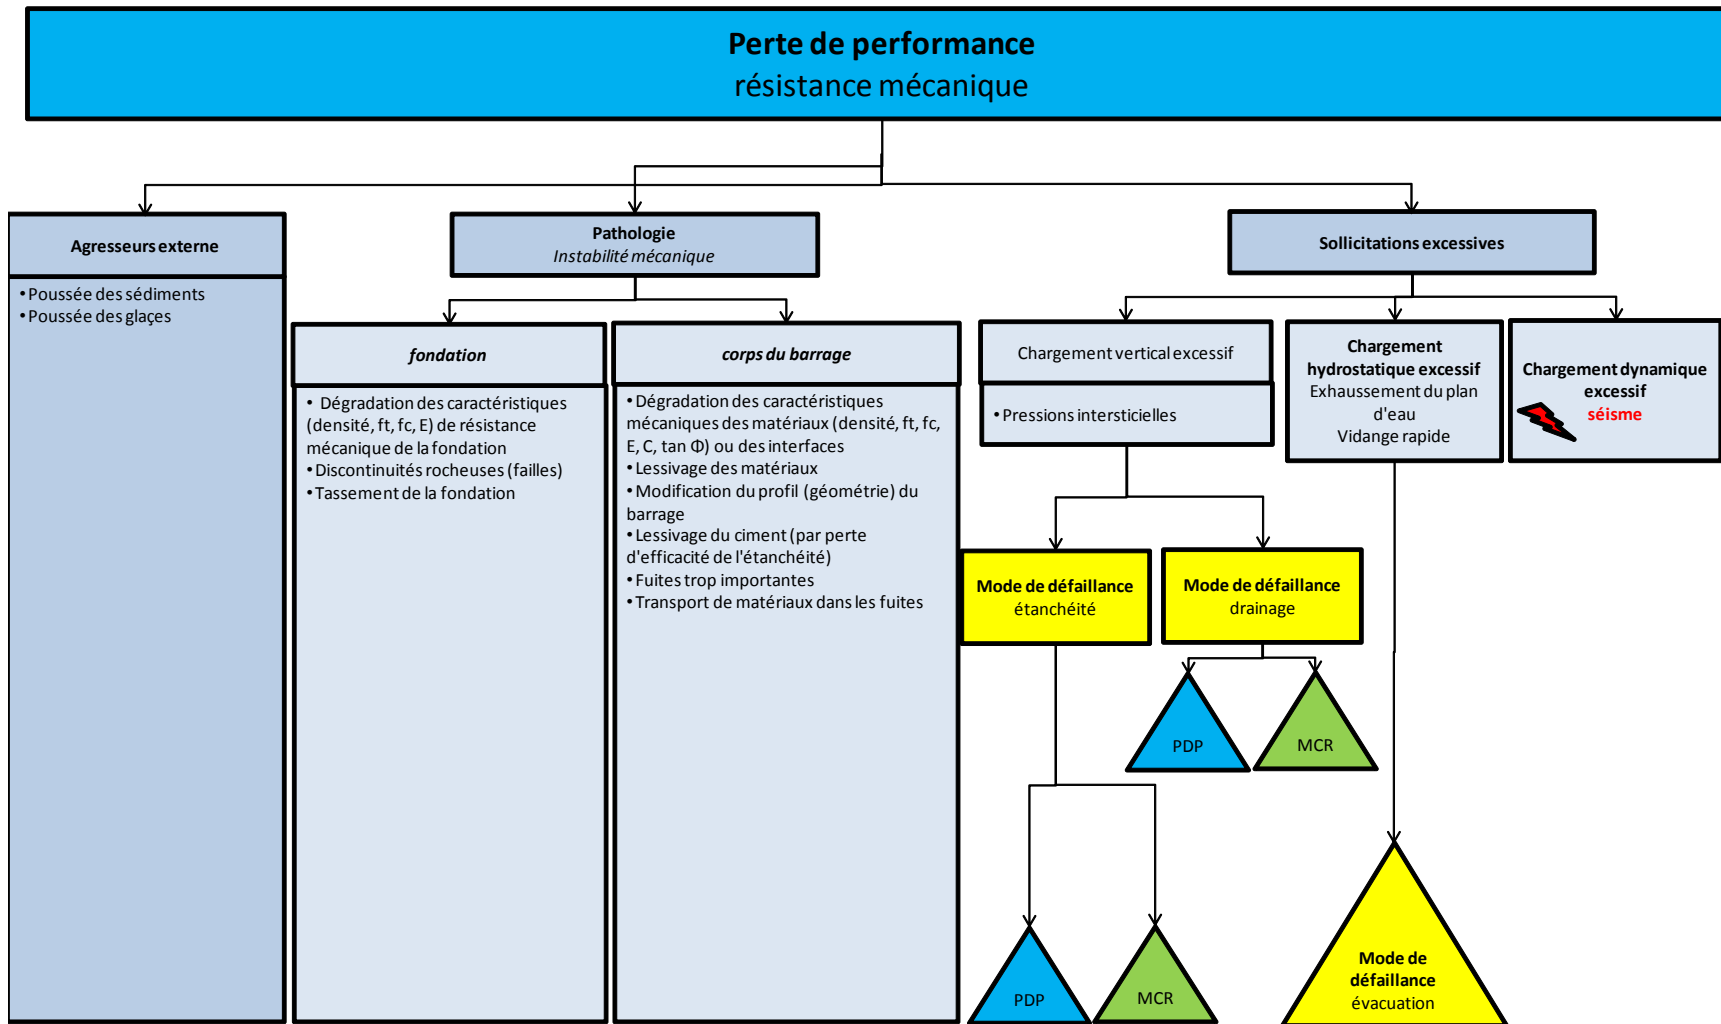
Perte de performance
résistance mécanique

Agresseurs externe

•Poussée des sédiments
•Poussée des glaçes

Pathologie
Instabilité mécanique

fondation

• Dégradation des caractéristiques (densité, ft, fc, E) de résistance mécanique de la fondation
•Discontinuités rocheuses (failles)
•Tassement de la fondation

corps du barrage

•Dégradation des caractéristiques mécaniques des matériaux (densité, ft, fc, E, C, tan Φ) ou des interfaces
•Lessivage des matériaux
•Modification du profil (géométrie) du barrage
•Lessivage du ciment (par perte d'efficacité de l'étanchéité)
•Fuites trop importantes
•Transport de matériaux dans les fuites

Sollicitations excessives

Chargement vertical excessif

•Pressions interstiticielles

Chargement hydrostatique excessif
Exhaussement du plan d'eau
Vidange rapide

Chargement dynamique excessif
séisme

Mode de défaillance
étanchéité

Mode de défaillance
drainage

PDP

MCR

PDP

MCR

Mode de défaillance
évacuation